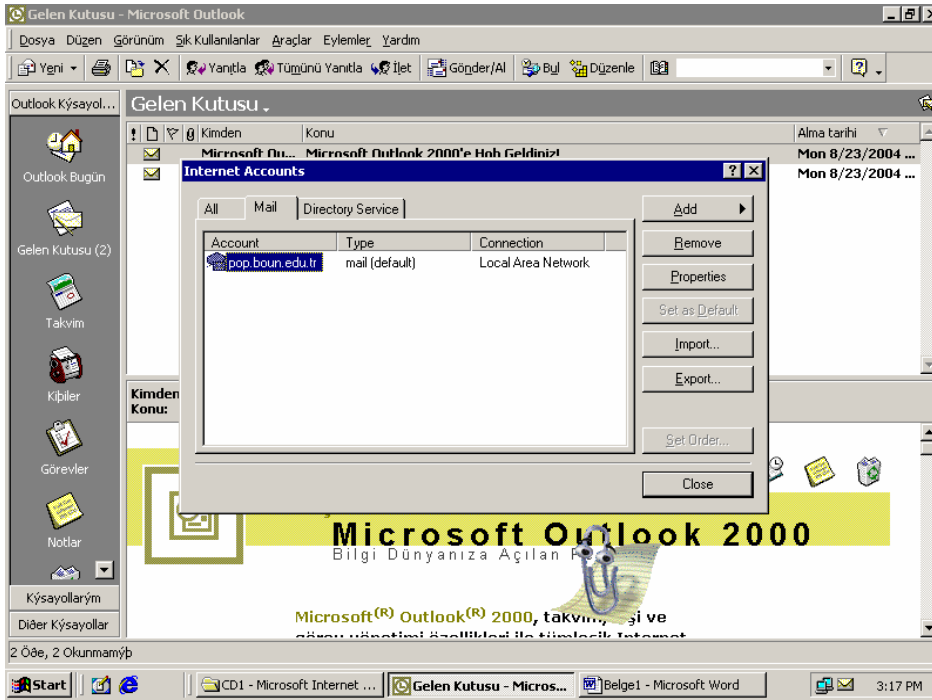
Gelen Kutusu - Microsoft Outlook

Dosya Düzen Görünüm Sık Kullanılanlar Araçlar Eylemler Yardım

Yeni Yanıtla Tümünü Yanıtla İlet Gönder/Al Bul Düzenle

Outlook Kýsayol...

Gelen Kutusu

Outlook Bugün

Gelen Kutusu (2)

Takvim

Kişiler

Görevler

Notlar

Kýsayollarým

Diðer Kýsayollar

! Kimden Konu Alma tarihi

Microsoft Ou... Microsoft Outlook 2000'e Hoþ Geldiniz! Mon 8/23/2004 ...

Mon 8/23/2004 ...

Kimden
Konu:

Internet Accounts

All | Mail | Directory Service

| Account | Type | Connection |
|---|---|---|
| pop.boun.edu.tr | mail (default) | Local Area Network |

Add

Remove

Properties

Set as Default

Import...

Export...

Set Order...

Close

Microsoft Outlook 2000

Bilgi Dünyanıza Açılan P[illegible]

Microsoft$^{(R)}$ Outlook$^{(R)}$ 2000, takvim, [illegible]şi ve görev yönetimi özellikleri ile tümleşik Internet

2 Öðe, 2 Okunmamýþ

Start | CD1 - Microsoft Internet ... | Gelen Kutusu - Micros... | Belge1 - Microsoft Word | 3:17 PM